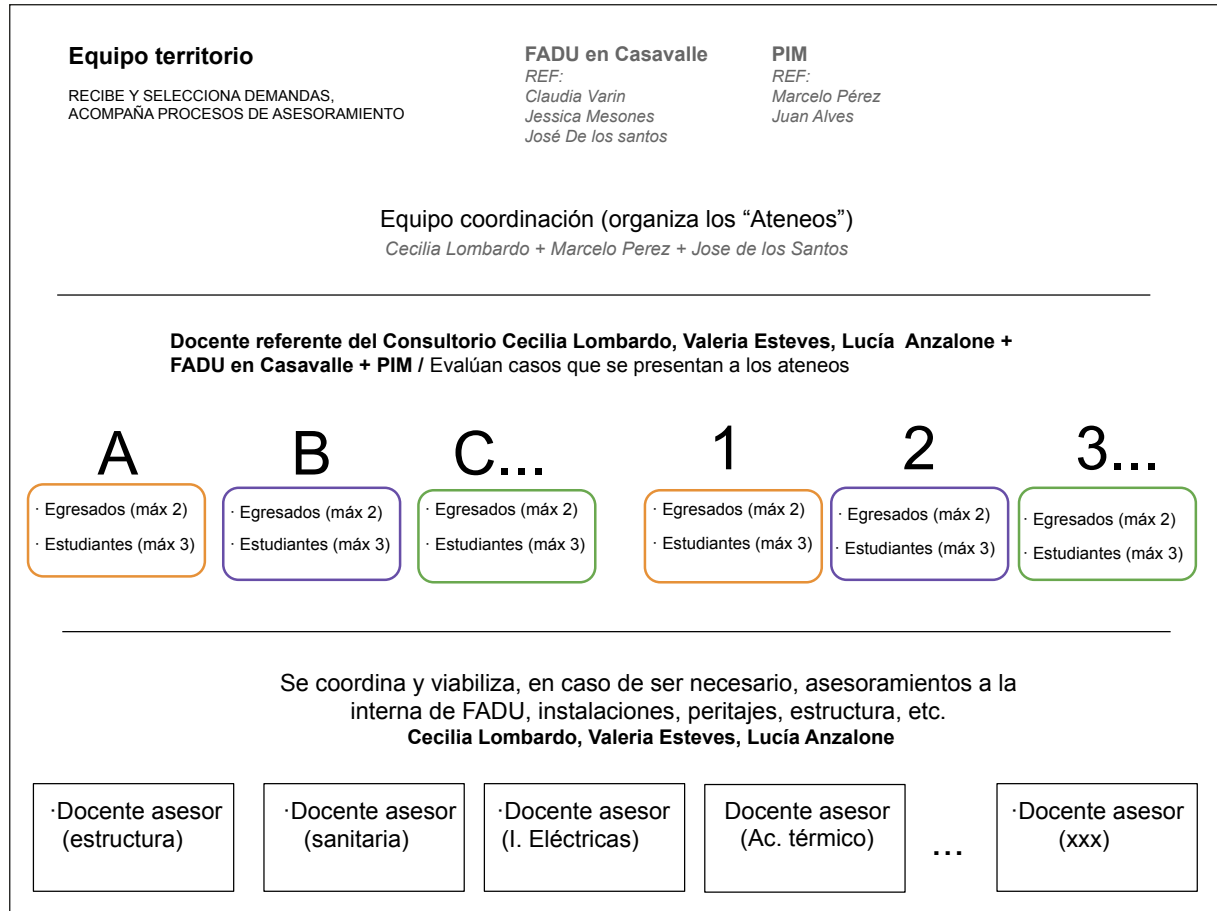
**Equipo territorio**

RECIBE Y SELECCIONA DEMANDAS, ACOMPAÑA PROCESOS DE ASESORAMIENTO

**FADU en Casavalle**
REF:
Claudia Varin
Jessica Mesones
José De los santos

**PIM**
REF:
Marcelo Pérez
Juan Alves

Equipo coordinación (organiza los “Ateneos”)
Cecilia Lombardo + Marcelo Perez + Jose de los Santos

**Docente referente del Consultorio Cecilia Lombardo, Valeria Esteves, Lucía Anzalone + FADU en Casavalle + PIM /** Evalúan casos que se presentan a los ateneos

A
· Egresados (máx 2)
· Estudiantes (máx 3)

B
· Egresados (máx 2)
· Estudiantes (máx 3)

C...
· Egresados (máx 2)
· Estudiantes (máx 3)

1
· Egresados (máx 2)
· Estudiantes (máx 3)

2
· Egresados (máx 2)
· Estudiantes (máx 3)

3...
· Egresados (máx 2)
· Estudiantes (máx 3)

Se coordina y viabiliza, en caso de ser necesario, asesoramientos a la interna de FADU, instalaciones, peritajes, estructura, etc.
**Cecilia Lombardo, Valeria Esteves, Lucía Anzalone**

·Docente asesor (estructura)

·Docente asesor (sanitaria)

·Docente asesor (I. Eléctricas)

Docente asesor (Ac. térmico)

...

·Docente asesor (xxx)